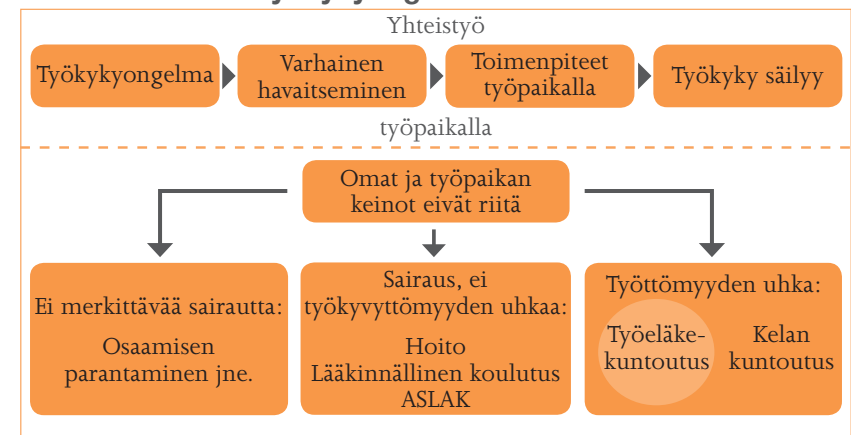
Yhteistyö

Työkykyongelma

Varhainen havaitseminen

Toimenpiteet työpaikalla

Työkyky säilyy

työpaikalla

Omat ja työpaikan keinot eivät riitä

Ei merkittävää sairautta:

Osaamisen parantaminen jne.

Sairaus, ei työkyvyttömyyden uhkaa:

Hoito
Lääkinnällinen koulutus
ASLAK

Työttömyyden uhka:

Työeläkekuntoutus

Kelan kuntoutus